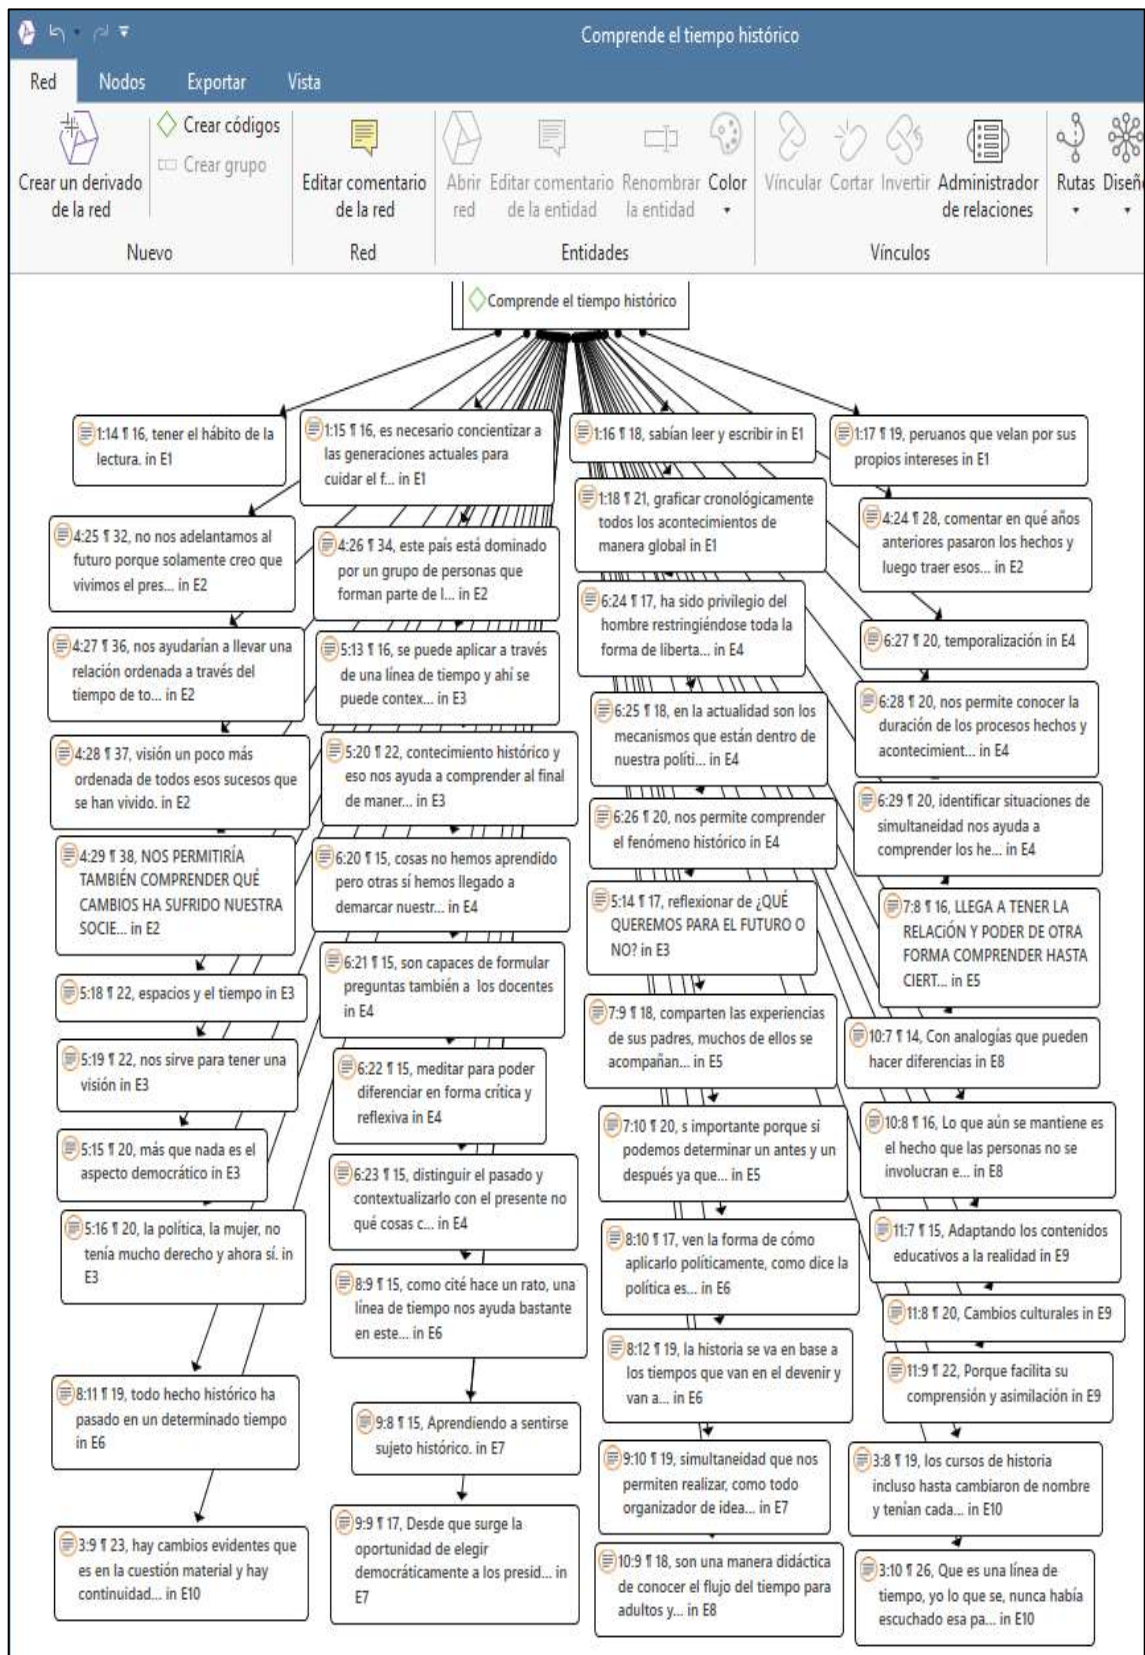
Comprende el tiempo histórico

Red Nodos Exportar Vista

Crear un derivado de la red
Crear códigos
Crear grupo
Nuevo

Editar comentario de la red
Red

Abrir red
Editar comentario de la entidad
Renombrar la entidad
Color
Entidades

Vincular Cortar Invertir
Administrador de relaciones
Vínculos

Rutas Diseñ

Comprende el tiempo histórico

1:14 ¶ 16, tener el hábito de la lectura. in E1

1:15 ¶ 16, es necesario concientizar a las generaciones actuales para cuidar el f... in E1

1:16 ¶ 18, sabían leer y escribir in E1

1:17 ¶ 19, peruanos que velan por sus propios intereses in E1

1:18 ¶ 21, graficar cronológicamente todos los acontecimientos de manera global in E1

4:24 ¶ 28, comentar en qué años anteriores pasaron los hechos y luego traer esos... in E2

4:25 ¶ 32, no nos adelantamos al futuro porque solamente creo que vivimos el pres... in E2

4:26 ¶ 34, este país está dominado por un grupo de personas que forman parte de l... in E2

6:24 ¶ 17, ha sido privilegio del hombre restringiéndose toda la forma de liberta... in E4

6:27 ¶ 20, temporalización in E4

4:27 ¶ 36, nos ayudarían a llevar una relación ordenada a través del tiempo de to... in E2

5:13 ¶ 16, se puede aplicar a través de una línea de tiempo y ahí se puede contex... in E3

6:25 ¶ 18, en la actualidad son los mecanismos que están dentro de nuestra políti... in E4

6:28 ¶ 20, nos permite conocer la duración de los procesos hechos y acontecimient... in E4

4:28 ¶ 37, visión un poco más ordenada de todos esos sucesos que se han vivido. in E2

5:20 ¶ 22, contecimiento histórico y eso nos ayuda a comprender al final de maner... in E3

6:26 ¶ 20, nos permite comprender el fenómeno histórico in E4

6:29 ¶ 20, identificar situaciones de simultaneidad nos ayuda a comprender los he... in E4

4:29 ¶ 38, NOS PERMITIRÍA TAMBIÉN COMPRENDER QUÉ CAMBIOS HA SUFRIDO NUESTRA SOCIE... in E2

6:20 ¶ 15, cosas no hemos aprendido pero otras sí hemos llegado a demarcar nuestr... in E4

5:14 ¶ 17, reflexionar de ¿QUÉ QUEREMOS PARA EL FUTURO O NO? in E3

7:8 ¶ 16, LLEGA A TENER LA RELACIÓN Y PODER DE OTRA FORMA COMPRENDER HASTA CIERT... in E5

5:18 ¶ 22, espacios y el tiempo in E3

6:21 ¶ 15, son capaces de formular preguntas también a los docentes in E4

7:9 ¶ 18, comparten las experiencias de sus padres, muchos de ellos se acompañan... in E5

10:7 ¶ 14, Con analogías que pueden hacer diferencias in E8

5:19 ¶ 22, nos sirve para tener una visión in E3

6:22 ¶ 15, meditar para poder diferenciar en forma crítica y reflexiva in E4

7:10 ¶ 20, s importante porque si podemos determinar un antes y un después ya que... in E5

10:8 ¶ 16, Lo que aún se mantiene es el hecho que las personas no se involucran e... in E8

5:15 ¶ 20, más que nada es el aspecto democrático in E3

6:23 ¶ 15, distinguir el pasado y contextualizarlo con el presente no qué cosas c... in E4

5:16 ¶ 20, la política, la mujer, no tenía mucho derecho y ahora sí. in E3

8:10 ¶ 17, ven la forma de cómo aplicarlo políticamente, como dice la política es... in E6

11:7 ¶ 15, Adaptando los contenidos educativos a la realidad in E9

8:9 ¶ 15, como cité hace un rato, una línea de tiempo nos ayuda bastante en este... in E6

11:8 ¶ 20, Cambios culturales in E9

8:12 ¶ 19, la historia se va en base a los tiempos que van en el devenir y van a... in E6

11:9 ¶ 22, Porque facilita su comprensión y asimilación in E9

8:11 ¶ 19, todo hecho histórico ha pasado en un determinado tiempo in E6

9:8 ¶ 15, Aprendiendo a sentirse sujeto histórico. in E7

9:10 ¶ 19, simultaneidad que nos permiten realizar, como todo organizador de idea... in E7

3:8 ¶ 19, los cursos de historia incluso hasta cambiaron de nombre y tenían cada... in E10

3:9 ¶ 23, hay cambios evidentes que es en la cuestión material y hay continuidad... in E10

9:9 ¶ 17, Desde que surge la oportunidad de elegir democráticamente a los presid... in E7

10:9 ¶ 18, son una manera didáctica de conocer el flujo del tiempo para adultos y... in E8

3:10 ¶ 26, Que es una línea de tiempo, yo lo que se, nunca había escuchado esa pa... in E10